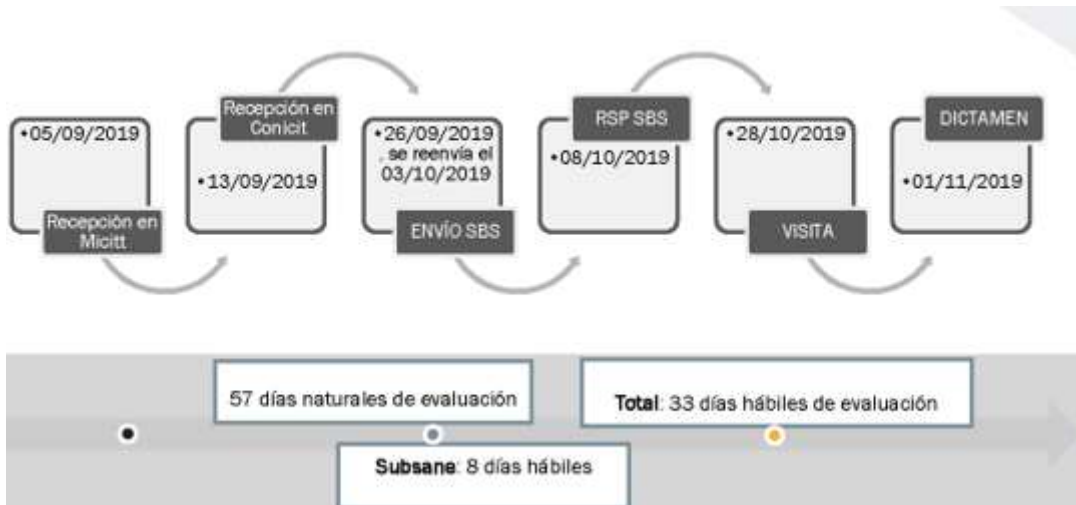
•05/09/2019

Recepción en Micitt

Recepción en Conicit

•13/09/2019

•26/09/2019 , se reenvía el 03/10/2019

ENVÍO SBS

RSP SBS

•08/10/2019

•28/10/2019

VISITA

DICTAMEN

•01/11/2019

57 días naturales de evaluación

Total: 33 días hábiles de evaluación

Subsane: 8 días hábiles